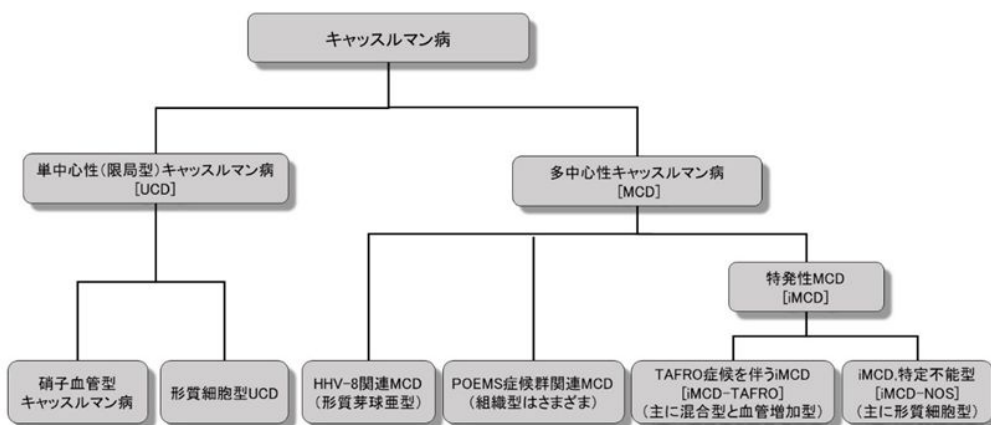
キャッスルマン病

単中心性(限局型)キャッスルマン病
[UCD]

多中心性キャッスルマン病
[MCD]

特発性MCD
[iMCD]

硝子血管型
キャッスルマン病

形質細胞型UCD

HHV-8関連MCD
(形質芽球亜型)

POEMS症候群関連MCD
(組織型はさまざま)

TAFRO症候を伴うiMCD
[iMCD-TAFRO]
(主に混合型と血管増加型)

iMCD,特定不能型
[iMCD-NOS]
(主に形質細胞型)